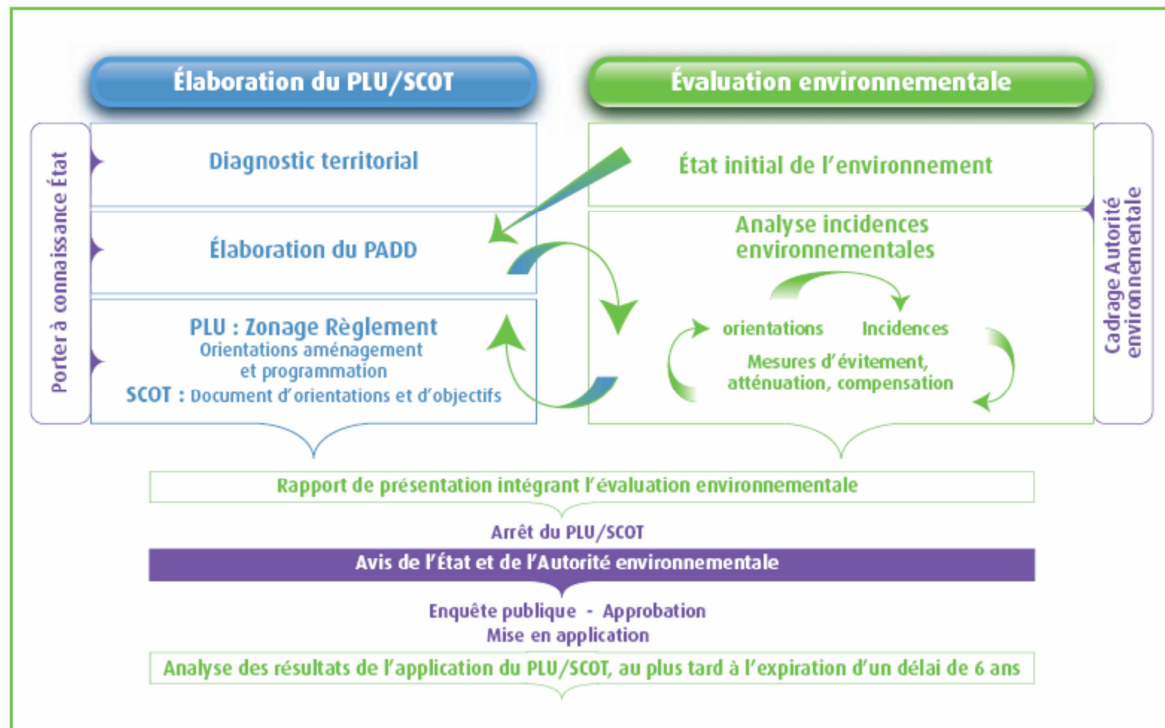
Élaboration du PLU/SCOT

Évaluation environnementale

Porter à connaissance État

Diagnostic territorial

Élaboration du PADD

PLU : Zonage Règlement
Orientations aménagement et programmation
SCOT : Document d'orientations et d'objectifs

État initial de l'environnement

Analyse incidences environnementales

orientations

Incidences

Mesures d'évitement, atténuation, compensation

Cadrage Autorité environnementale

Rapport de présentation intégrant l'évaluation environnementale

Arrêt du PLU/SCOT

Avis de l'État et de l'Autorité environnementale

Enquête publique - Approbation
Mise en application

Analyse des résultats de l'application du PLU/SCOT, au plus tard à l'expiration d'un délai de 6 ans